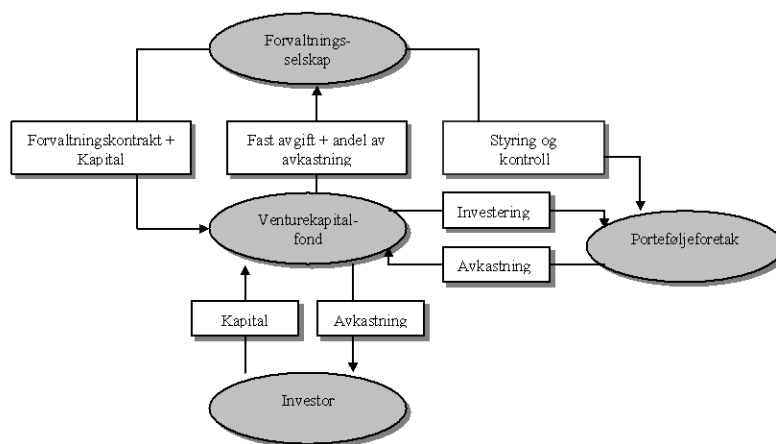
Forvaltningsselskap

Forvaltningskontrakt + Kapital

Fast avgift + andel av avkastning

Styring og kontroll

Venturekapitalfond

Investering

Avkastning

Porteføljeforetak

Kapital

Avkastning

Investor